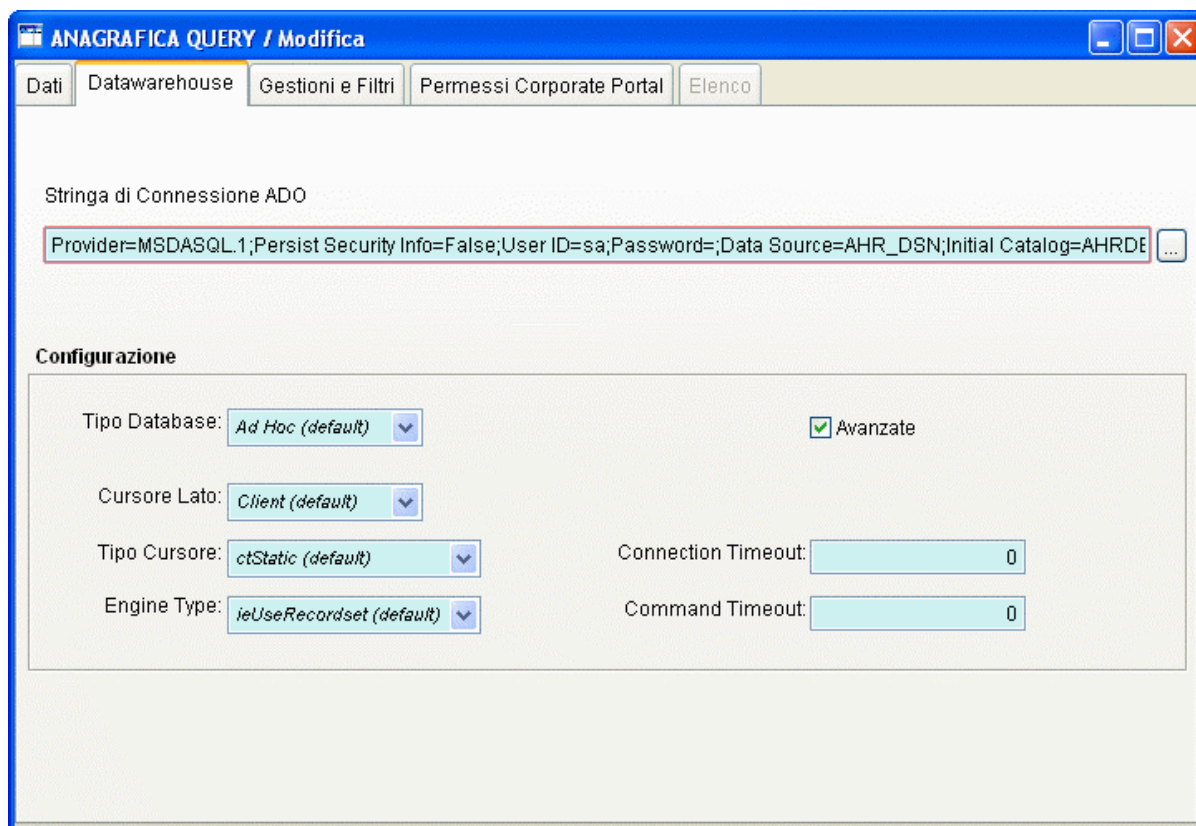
ANAGRAFICA QUERY / Modifica

Dati | Datawarehouse | Gestioni e Filtri | Permessi Corporate Portal | Elenco

Stringa di Connessione ADO

Provider=MSDASQL.1;Persist Security Info=False;User ID=sa;Password=;Data Source=AHR_DSN;Initial Catalog=AHRDE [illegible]

...

Configurazione

Tipo Database: Ad Hoc (default)

Avanzate

Cursore Lato: Client (default)

Tipo Cursore: ctStatic (default)

Connection Timeout: 0

Engine Type: ieUseRecordset (default)

Command Timeout: 0